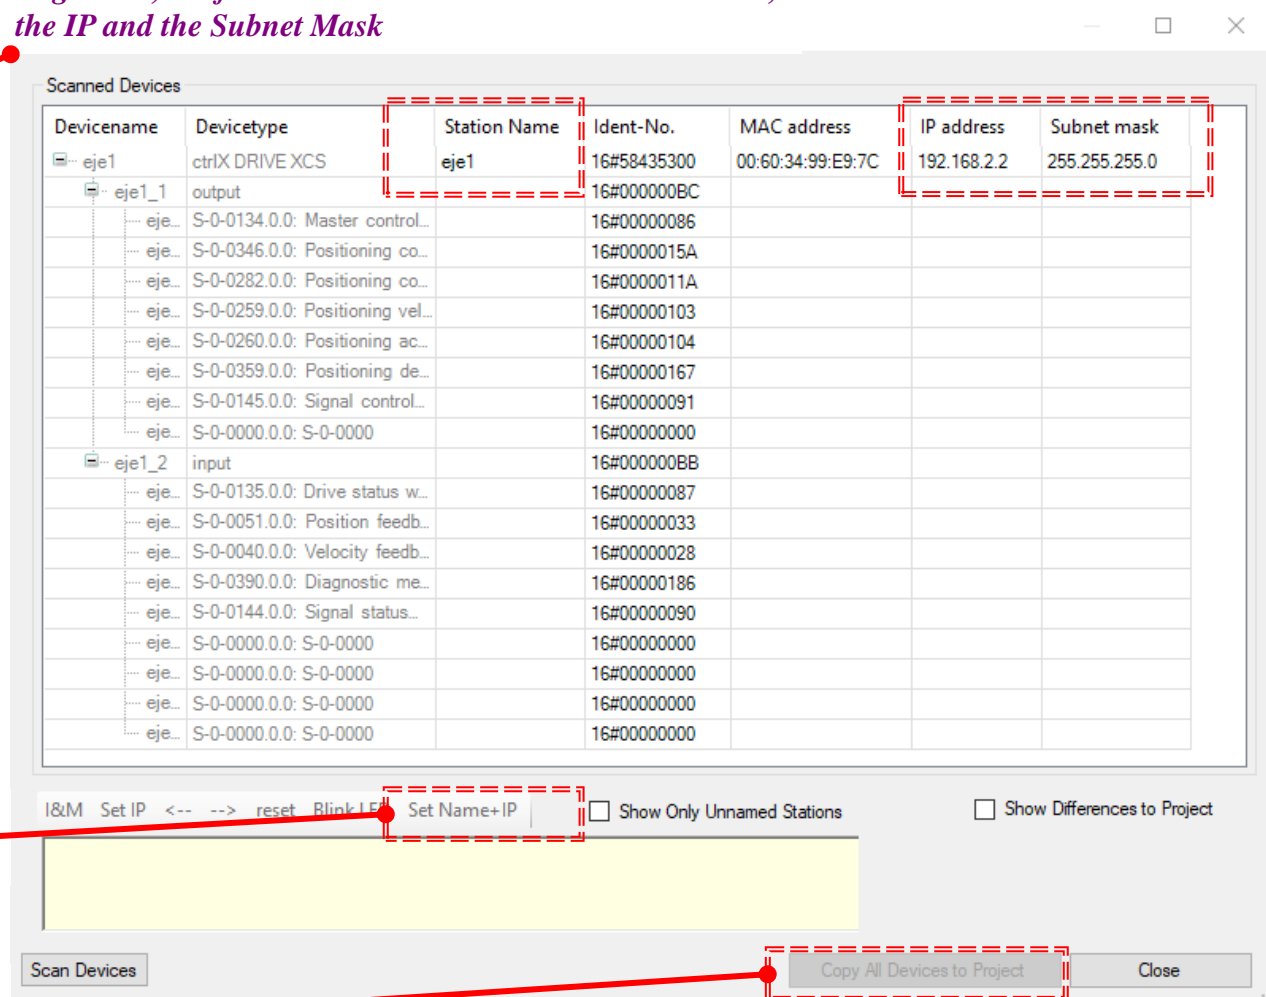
the IP and the Subnet Mask

Scanned Devices

| Devicename | Devicetype | Station Name | Ident-No. | MAC address | IP address | Subnet mask |
|---|---|---|---|---|---|---|
| eje1 | ctrlX DRIVE XCS | eje1 | 16#58435300 | 00:60:34:99:E9:7C | 192.168.2.2 | 255.255.255.0 |
| eje1_1 | output | | 16#000000BC | | | |
| eje... | S-0-0134.0.0: Master control... | | 16#00000086 | | | |
| eje... | S-0-0346.0.0: Positioning co... | | 16#0000015A | | | |
| eje... | S-0-0282.0.0: Positioning co... | | 16#0000011A | | | |
| eje... | S-0-0259.0.0: Positioning vel... | | 16#00000103 | | | |
| eje... | S-0-0260.0.0: Positioning ac... | | 16#00000104 | | | |
| eje... | S-0-0359.0.0: Positioning de... | | 16#00000167 | | | |
| eje... | S-0-0145.0.0: Signal control... | | 16#00000091 | | | |
| eje... | S-0-0000.0.0: S-0-0000 | | 16#00000000 | | | |
| eje1_2 | input | | 16#000000BB | | | |
| eje... | S-0-0135.0.0: Drive status w... | | 16#00000087 | | | |
| eje... | S-0-0051.0.0: Position feedb... | | 16#00000033 | | | |
| eje... | S-0-0040.0.0: Velocity feedb... | | 16#00000028 | | | |
| eje... | S-0-0390.0.0: Diagnostic me... | | 16#00000186 | | | |
| eje... | S-0-0144.0.0: Signal status... | | 16#00000090 | | | |
| eje... | S-0-0000.0.0: S-0-0000 | | 16#00000000 | | | |
| eje... | S-0-0000.0.0: S-0-0000 | | 16#00000000 | | | |
| eje... | S-0-0000.0.0: S-0-0000 | | 16#00000000 | | | |
| eje... | S-0-0000.0.0: S-0-0000 | | 16#00000000 | | | |

I&M Set IP <-- --> reset Blink LE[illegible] Set Name+IP
Show Only Unnamed Stations
Show Differences to Project

Scan Devices
Copy All Devices to Project
Close